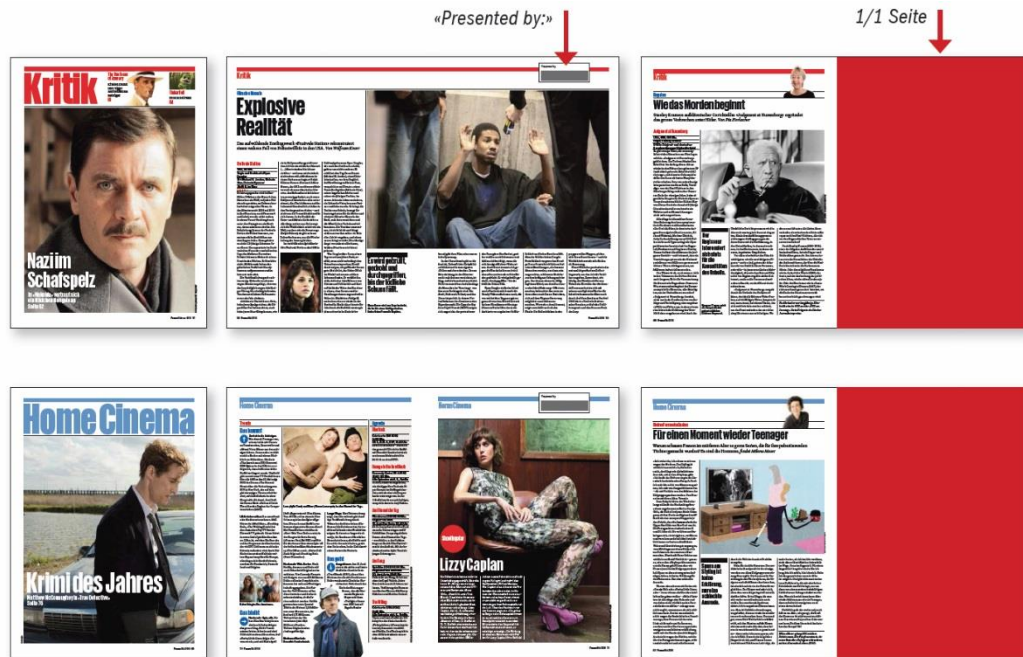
«Presented by:»

1/1 Seite

Kritik

Nazi im Schafspelz

Kritik

Explosive Realität

Es wird getrickst, geduckt und durchgegriffen, bis der tödliche Schuss fällt.

Kritik

Wie das Morden beginnt

Home Cinema

Krimi des Jahres

Home Cinema

Home Cinema

Lizzy Caplan

Home Cinema

Für einen Moment wieder Teenager